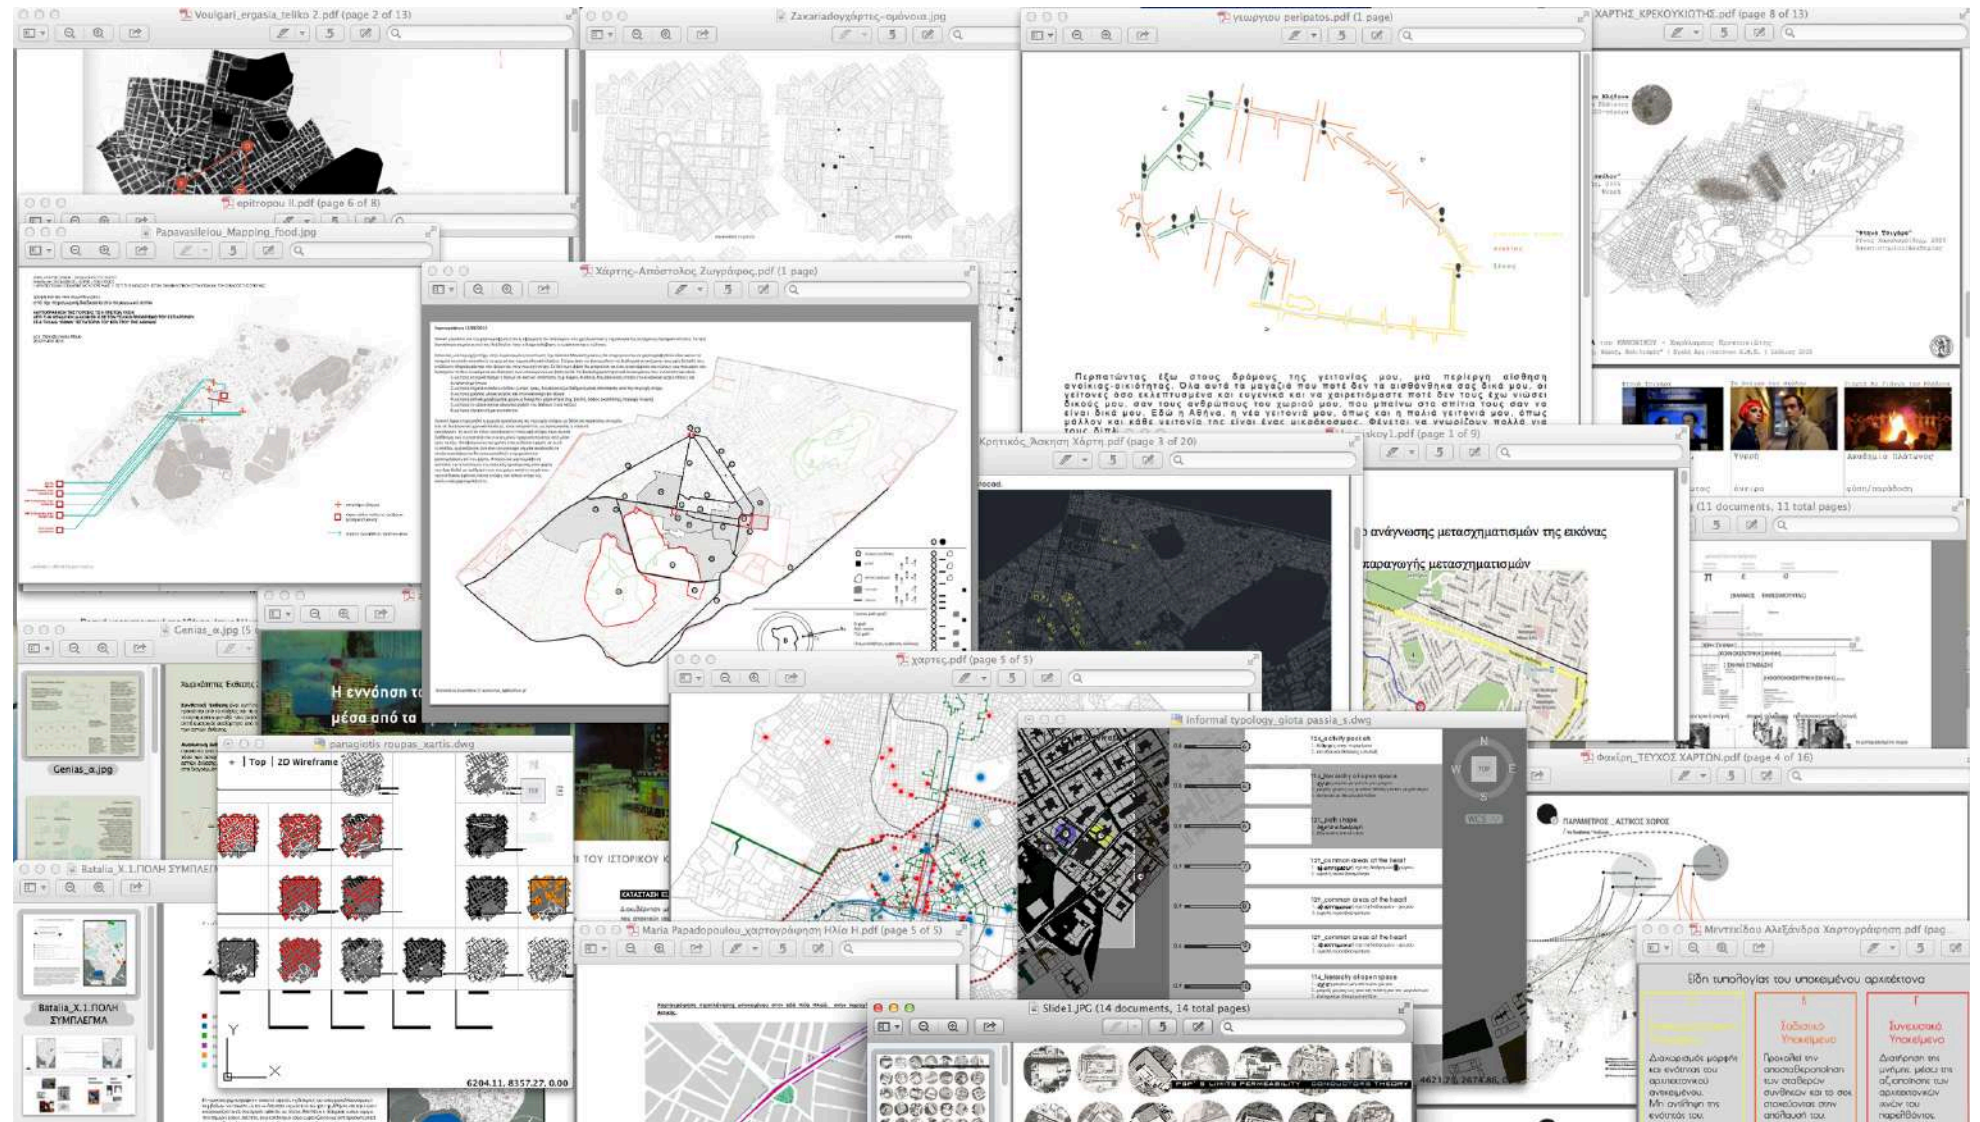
Voulgari_ergasia_teliko 2.pdf (page 2 of 13)

Zacharladouχάρτες-ομόνοια.jpg

γεωργίου peripatos.pdf (1 page)

ΧΑΡΤΗΣ_ΚΡΕΚΟΥΚΙΩΤΗΣ.pdf (page 8 of 13)

epitropou ll.pdf (page 6 of 8)

Papavasileiou_Mapping_food.jpg

Χάρτης-Απόστολος Ζωγράφος.pdf (1 page)

Περπατώντας έξω στους δρόμους της γειτονιάς μου, μια περίεργη αίσθηση ανοικειας-οικειότητας. Όλα αυτά τα μαγαζιά που ποτέ δεν τα αισθάνθηκα σας δικά μου, οι γείτονες όσο εκλεπτυσμένα και ευγενικά και να χαιρετιόμαστε ποτέ δεν τους έχω νιώσει δικούς μου, σαν τους ανθρώπους του χωριού μου, που μπαίνω στα σπίτια τους σαν να είναι δικά μου. Εδώ η Αθήνα, η νέα γειτονιά μου, όπως και η παλιά γειτονιά μου, όπως μάλλον και κάθε γειτονιά της είναι ένας μικρόκοσμος. Φέγεται να γνωρίζουν πολλά για τους διπλ

Κρητικός_Άσκηση Χάρτη.pdf (page 3 of 20)

skoy1.pdf (page 1 of 9)

ανάγνωσης μετασχηματισμών της εικόνας

παραγωγής μετασχηματισμών

(11 documents, 11 total pages)

Genias_a.jpg (5 of

Genias_a.jpg

Η εννόηση τ

μέσα από τα

χαρτες.pdf (page 5 of 5)

Informal typology_giota passia_s.dwg

panagiotis roupas_xartis.dwg

Top | 2D Wireframe

Φακίρη_ΤΕΥΧΟΣ ΧΑΡΤΩΝ.pdf (page 4 of 16)

ΠΑΡΑΜΕΤΡΟΣ _ ΑΣΤΙΚΟΣ ΧΩΡΟΣ

Batalia_X.1.ΠΟΛΗ ΣΥΜΠΛΕΓ

Batalia_X.1.ΠΟΛΗ ΣΥΜΠΛΕΓΜΑ

ΤΟΥ ΙΣΤΟΡΙΚΟΥ

Maria Papadopoulou_χαρτογράφηση Ηλία Η.pdf (page 5 of 5)

Μεντεκίδου Αλεξάνδρα Χαρτογράφηση.pdf (pag

Είδη τυπολογίας του υποκειμένου αρχιτέκτονα

Ιδεώδες Υποκείμενο

Συνεκτικό Υποκείμενο

Διαχορισμός μορφής και ενότητας του αρχιτεκτονικού αντικειμένου.

Προκαλεί την αποσταθεροποίηση των σταθερών συνθηκών και το σοκ στοχεύοντας στην απόλαυση του.

Διατήρηση της μνήμης μέσα της αξιοποίησης των αρχιτεκτονικών αξιών του παρελθόντος.

Slide1.JPG (14 documents, 14 total pages)

PSP'S LIMITS PERMEABILITY CONDUCTORS THEORY

Y

X

6204.11, 8357.27, 0.00

4621.71, 2674.86